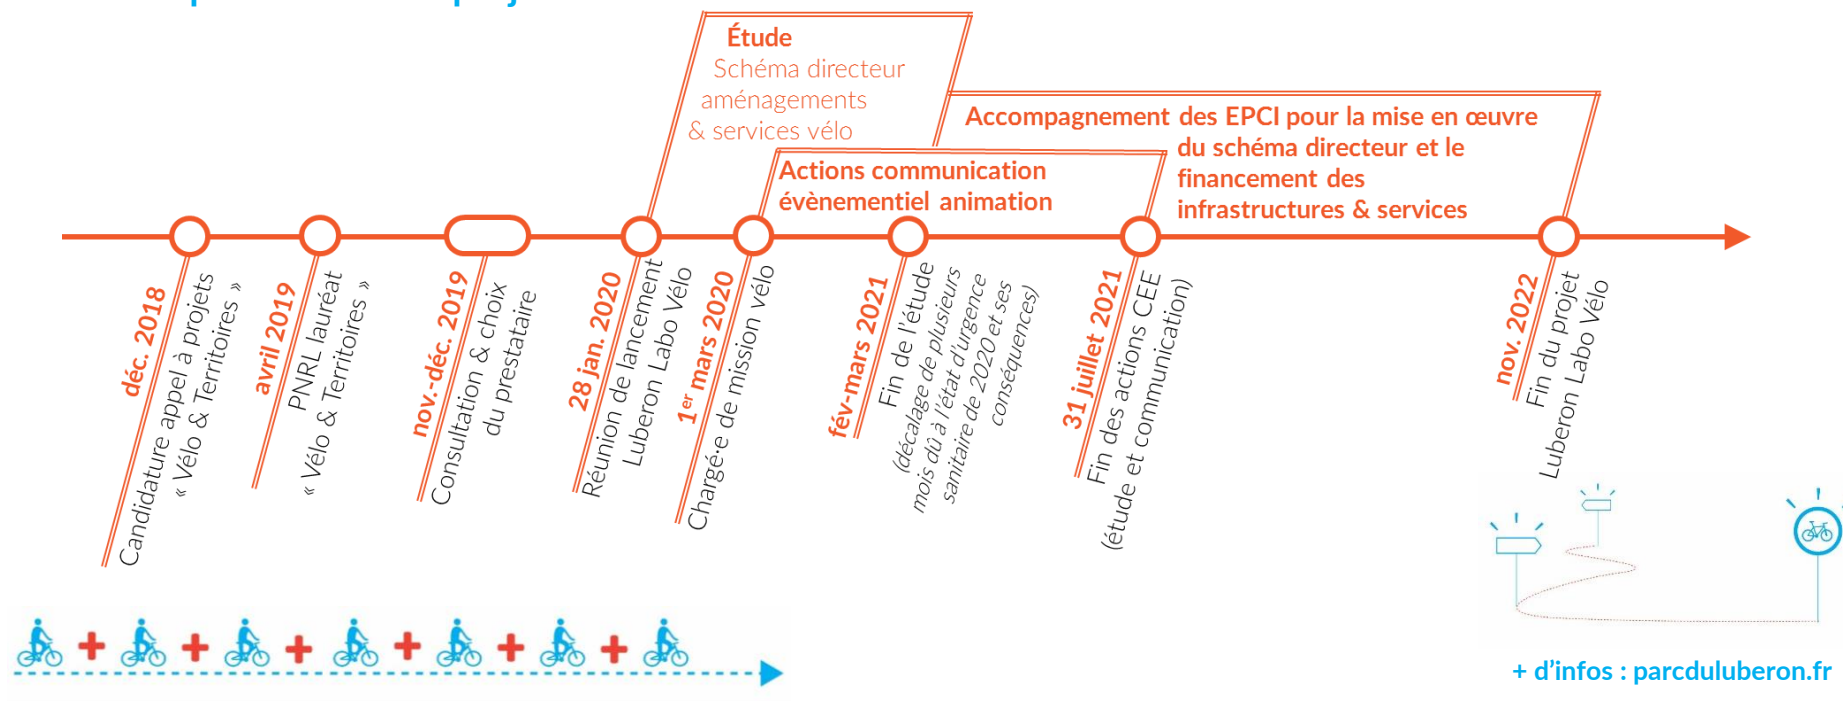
Étude
Schéma directeur aménagements & services vélo

Accompagnement des EPCI pour la mise en œuvre du schéma directeur et le financement des infrastructures & services

Actions communication évènementiel animation

déc. 2018
Candidature appel à projets « Vélo & Territoires »

avril 2019
PNRL lauréat « Vélo & Territoires »

nov.-déc. 2019
Consultation & choix du prestataire

28 jan. 2020
Réunion de lancement Luberon Labo Vélo

1er mars 2020
Chargé·e de mission vélo

fév-mars 2021
Fin de l'étude
(décalage de plusieurs mois dû à l'état d'urgence sanitaire de 2020 et ses conséquences)

31 juillet 2021
Fin des actions CEE
(étude et communication)

nov. 2022
Fin du projet Luberon Labo Vélo

+ d'infos : parcduluberon.fr